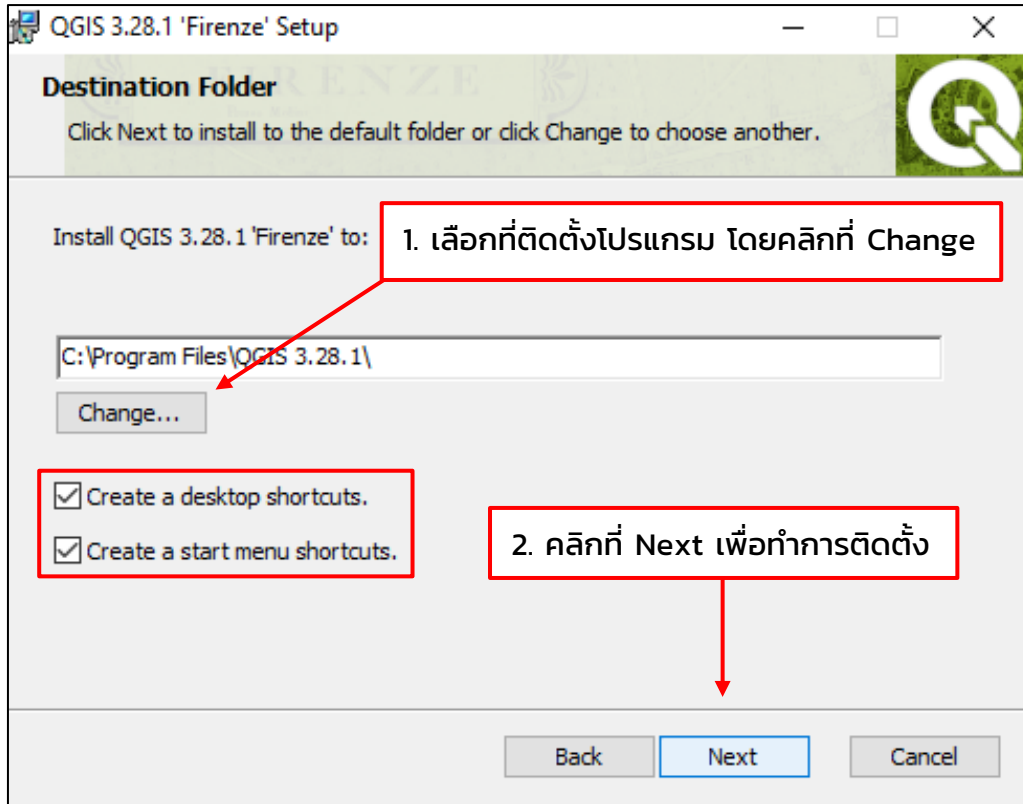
QGIS 3.28.1 'Firenze' Setup

Destination Folder

Click Next to install to the default folder or click Change to choose another.

Install QGIS 3.28.1 'Firenze' to:

1. เลือกที่ติดตั้งโปรแกรม โดยคลิกที่ Change

C:\Program Files\QGIS 3.28.1\

Change...

Create a desktop shortcuts.

Create a start menu shortcuts.

2. คลิกที่ Next เพื่อทำการติดตั้ง

Back

Next

Cancel